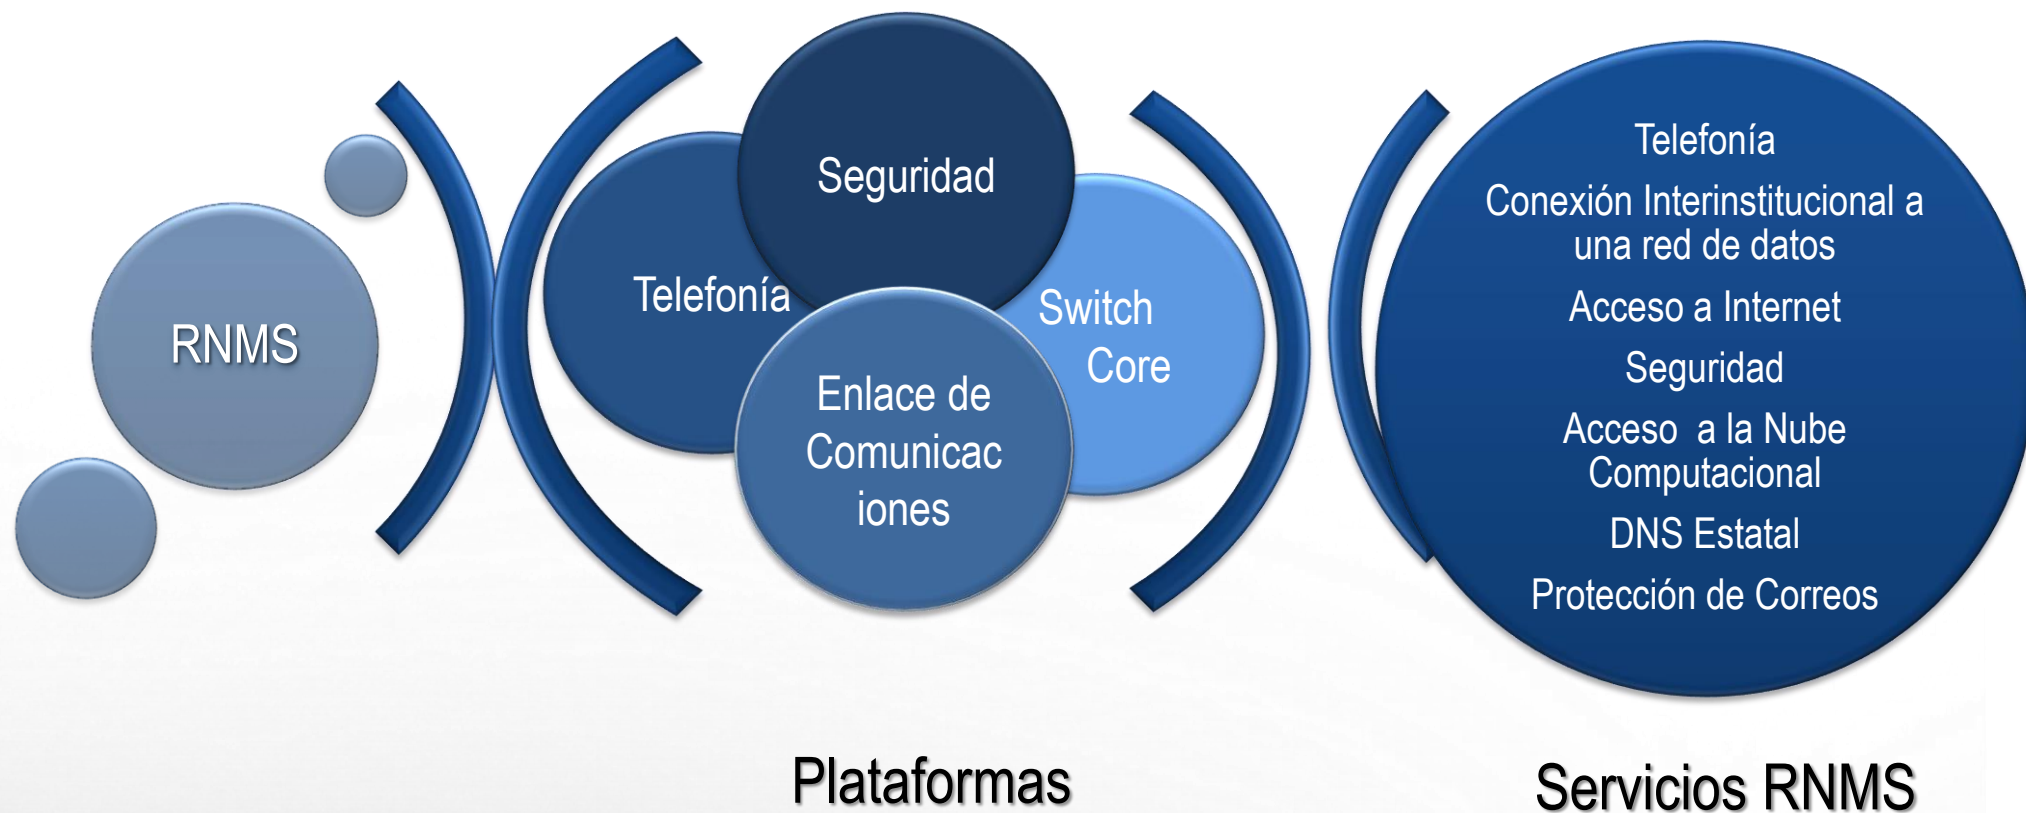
RNMS

Seguridad

Telefonía

Switch Core

Enlace de Comunicaciones

Telefonía

Conexión Interinstitucional a una red de datos

Acceso a Internet

Seguridad

Acceso a la Nube Computacional

DNS Estatal

Protección de Correos

Plataformas

Servicios RNMS